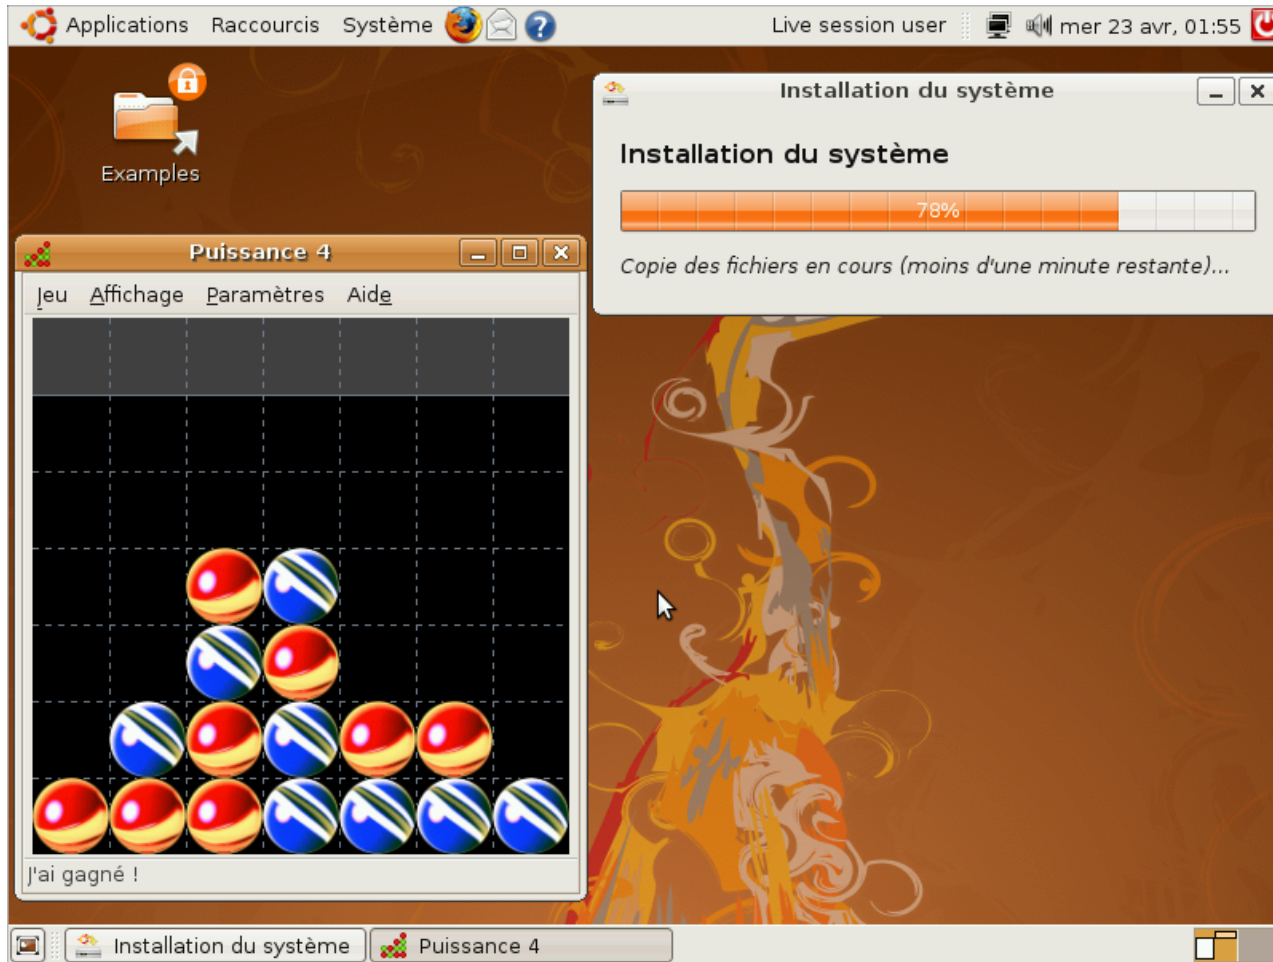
Applications Raccourcis Système

Live session user

mer 23 avr, 01:55

Examples

Installation du système

Installation du système

78%

Copie des fichiers en cours (moins d'une minute restante)...

Puissance 4

Jeu Affichage Paramètres Aide

J'ai gagné !

Installation du système

Puissance 4